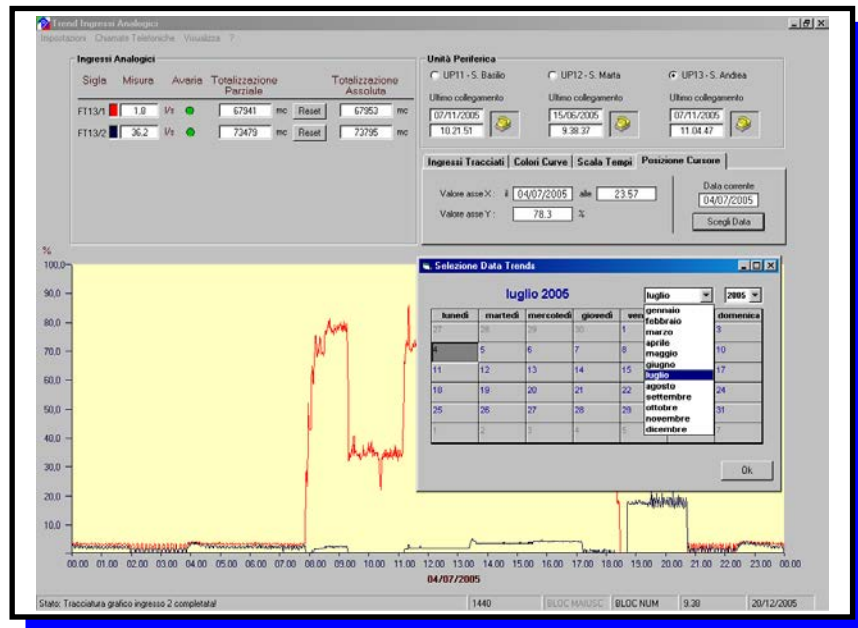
Trend Ingressi Analogici
Impostazioni Chiamate Telefoniche Visualizza ?

Ingressi Analogici
Sigla Misura Avaria Totalizzazione Parziale Totalizzazione Assoluta
FT13/1 1.8 l/s 67941 mc Reset 67953 mc
FT13/2 36.2 l/s 73479 mc Reset 73795 mc

Unità Periferica
UP11 - S. Basilio UP12 - S. Marta UP13 - S. Andrea
Ultimo collegamento 07/11/2005 10.21.51
Ultimo collegamento 15/06/2005 9.38.37
Ultimo collegamento 07/11/2005 11.04.47

Ingressi Tracciati | Colori Curve | Scala Tempi | Posizione Cursore
Valore asse X: il 04/07/2005 alle 23.57
Valore asse Y: 78.3 %
Data corrente 04/07/2005
Scegli Data

%
100,0
90,0
80,0
70,0
60,0
50,0
40,0
30,0
20,0
10,0

Selezione Data Trends
luglio 2005 luglio 2005
| lunedì | martedì | mercoledì | giovedì | ven | | domenica |
|---|---|---|---|---|---|---|
| 27 | 28 | 29 | 30 | 1 | | 3 |
| 4 | 5 | 6 | 7 | 8 | | 10 |
| 11 | 12 | 13 | 14 | 15 | | 17 |
| 18 | 19 | 20 | 21 | 22 | | 24 |
| 25 | 26 | 27 | 28 | 29 | | 31 |
| 1 | 2 | 3 | 4 | 5 | | 7 |

gennaio
febbraio
marzo
aprile
maggio
giugno
luglio
agosto
settembre
ottobre
novembre
dicembre

Ok

00.00 01.00 02.00 03.00 04.00 05.00 06.00 07.00 08.00 09.00 10.00 11.00 12.00 13.00 14.00 15.00 16.00 17.00 18.00 19.00 20.00 21.00 22.00 23.00 00.00
04/07/2005

Stato: Tracciatura grafico ingresso 2 completata! 1440 BLOC MAIUSC BLOC NUM 9.38 20/12/2005